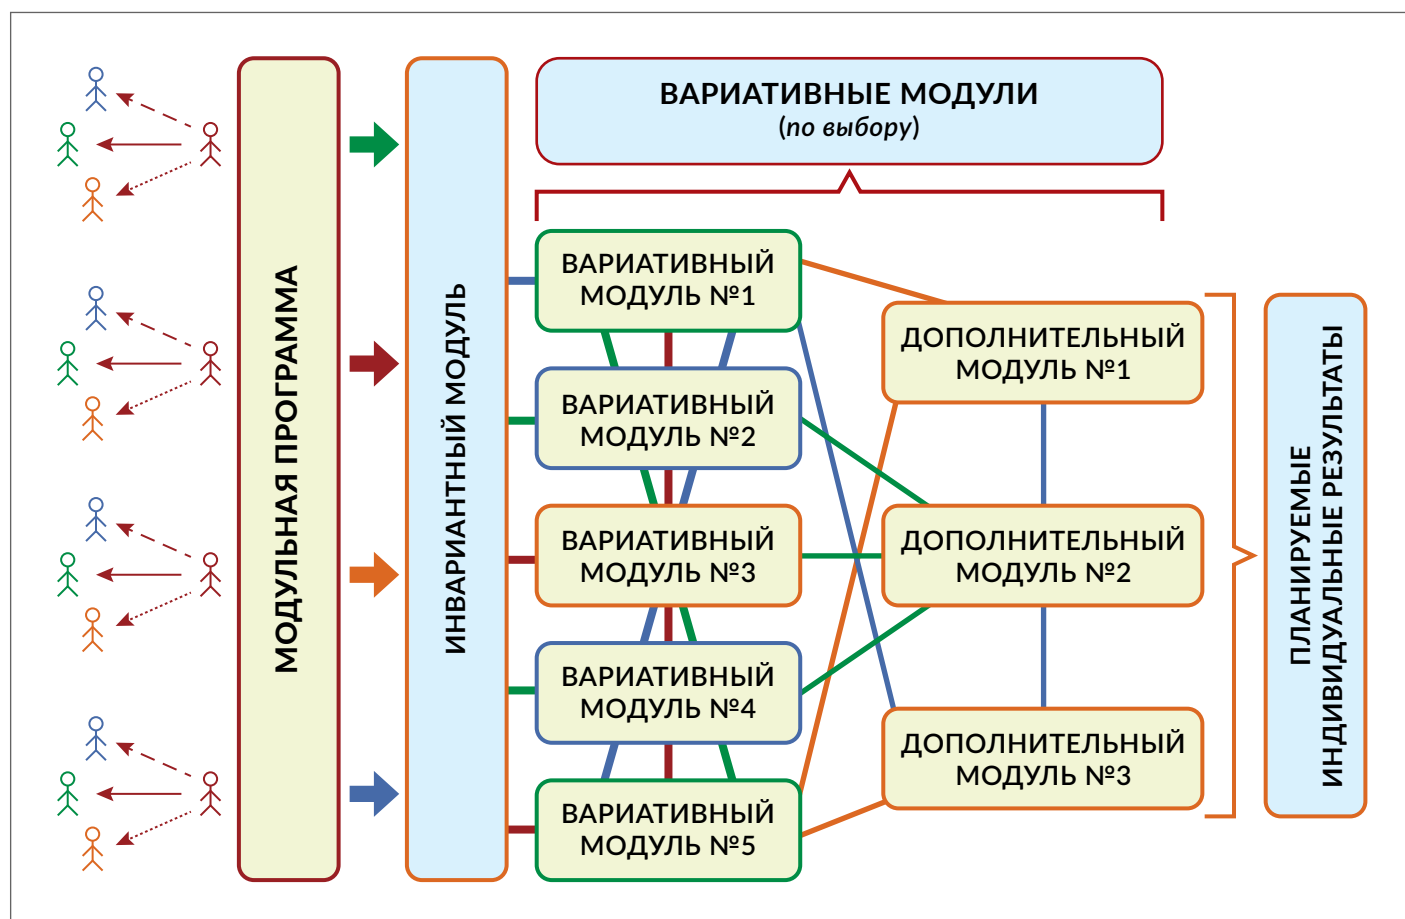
МОДУЛЬНАЯ ПРОГРАММА

ИНВАРИАНТНЫЙ МОДУЛЬ

ВАРИАТИВНЫЕ МОДУЛИ
(по выбору)

ВАРИАТИВНЫЙ МОДУЛЬ №1

ВАРИАТИВНЫЙ МОДУЛЬ №2

ВАРИАТИВНЫЙ МОДУЛЬ №3

ВАРИАТИВНЫЙ МОДУЛЬ №4

ВАРИАТИВНЫЙ МОДУЛЬ №5

ДОПОЛНИТЕЛЬНЫЙ МОДУЛЬ №1

ДОПОЛНИТЕЛЬНЫЙ МОДУЛЬ №2

ДОПОЛНИТЕЛЬНЫЙ МОДУЛЬ №3

ПЛАНИРУЕМЫЕ ИНДИВИДУАЛЬНЫЕ РЕЗУЛЬТАТЫ